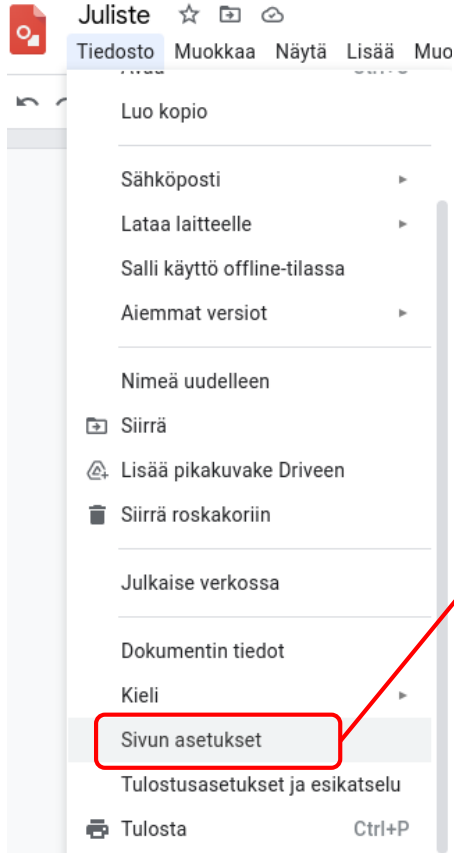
Juliste

Tiedosto Muokkaa Näytä Lisää Muo

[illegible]

Luo kopio

Sähköposti

Lataa laitteelle

Salli käyttö offline-tilassa

Aiemmat versiot

Nimeä uudelleen

Siirrä

Lisää pikakuvake Driveen

Siirrä roskakoriin

Julkaise verkossa

Dokumentin tiedot

Kieli

Sivun asetukset

Tulostusasetukset ja esikatselu

Tulosta Ctrl+P